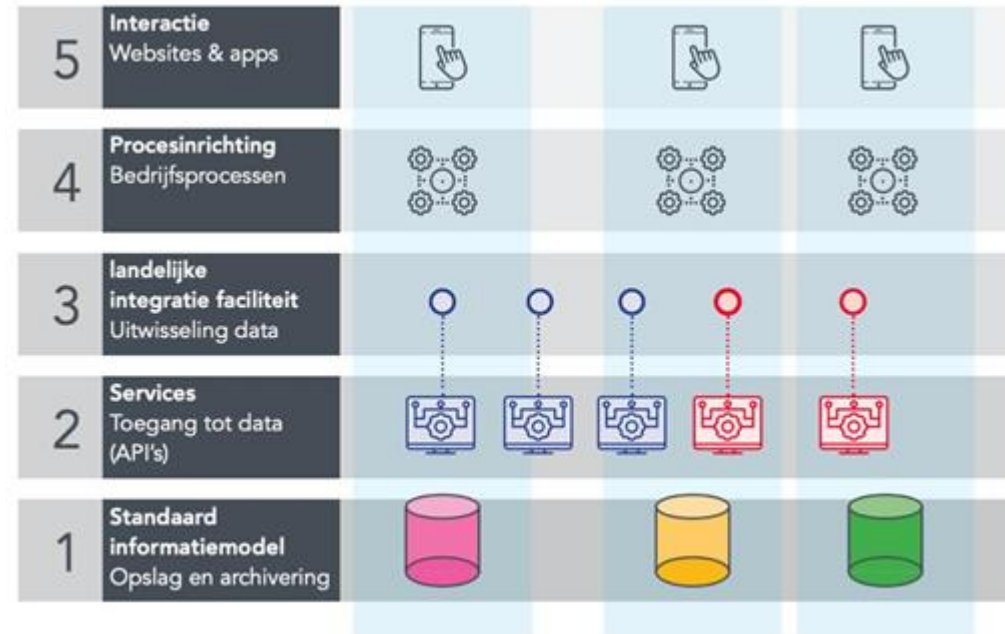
5 Interactie
Websites & apps

4 Procesinrichting
Bedrijfsprocessen

3 landelijke integratie faciliteit
Uitwisseling data

2 Services
Toegang tot data (API's)

1 Standaard informatiemodel
Opslag en archivering